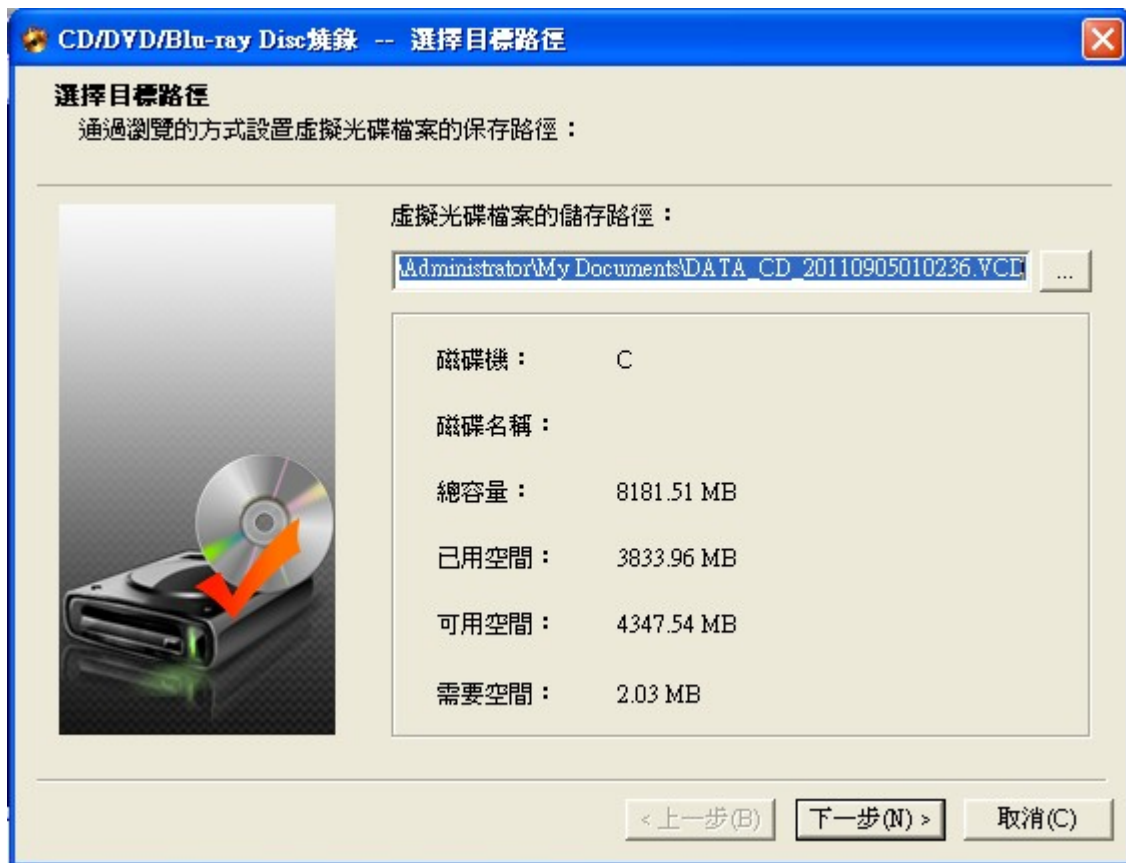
CD/DVD/Blu-ray Disc燒錄 -- 選擇目標路徑

選擇目標路徑
通過瀏覽的方式設置虛擬光碟檔案的保存路徑：

虛擬光碟檔案的儲存路徑：

\Administrator\My Documents\DATA_CD_20110905010236.VCD

...

| | |
|---|---|
| 磁碟機： | C |
| 磁碟名稱： | |
| 總容量： | 8181.51 MB |
| 已用空間： | 3833.96 MB |
| 可用空間： | 4347.54 MB |
| 需要空間： | 2.03 MB |

< 上一步(B)
下一步(N) >
取消(C)